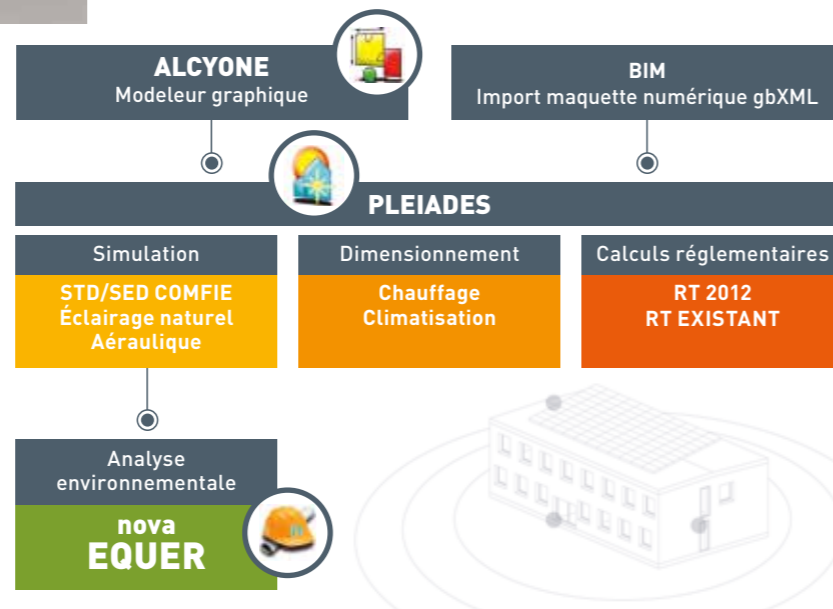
ALCYONE
Modeleur graphique

BIM
Import maquette numérique gbXML

PLEIADES

Simulation
STD/SED COMFIE
Éclairage naturel
Aéraulique

Dimensionnement
Chauffage
Climatisation

Calculs réglementaires
RT 2012
RT EXISTANT

Analyse environnementale
nova
EQUER